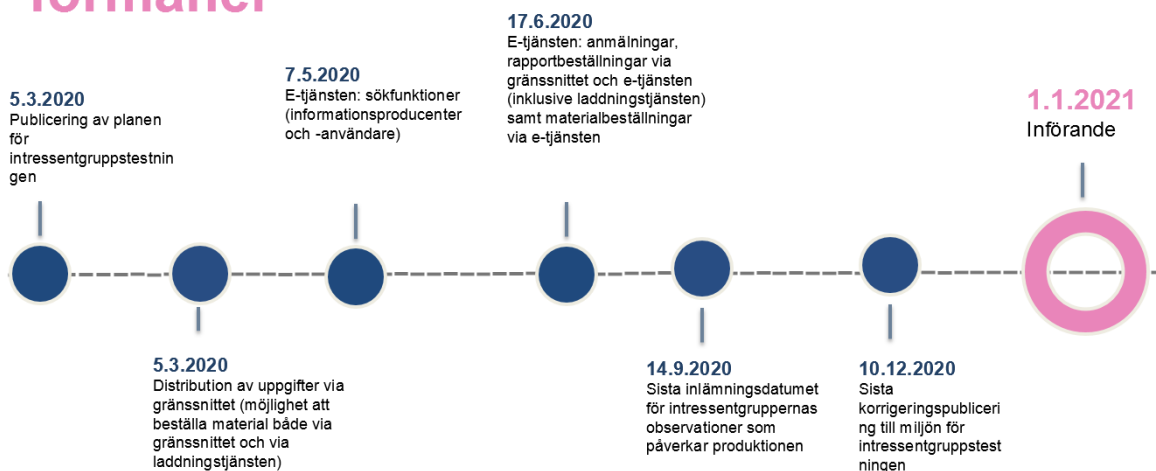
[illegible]

5.3.2020
Publicering av planen för intressentgruppstestningen

5.3.2020
Distribution av uppgifter via gränssnittet (möjlighet att beställa material både via gränssnittet och via laddningstjänsten)

7.5.2020
E-tjänsten: sökfunktioner (informationsproducenter och -användare)

17.6.2020
E-tjänsten: anmälningar, rapportbeställningar via gränssnittet och e-tjänsten (inklusive laddningstjänsten) samt materialbeställningar via e-tjänsten

14.9.2020
Sista inlämningsdatumet för intressentgruppernas observationer som påverkar produktionen

10.12.2020
Sista korrigeringspubliceringtill miljön för intressentgruppstestningen

1.1.2021
Införande